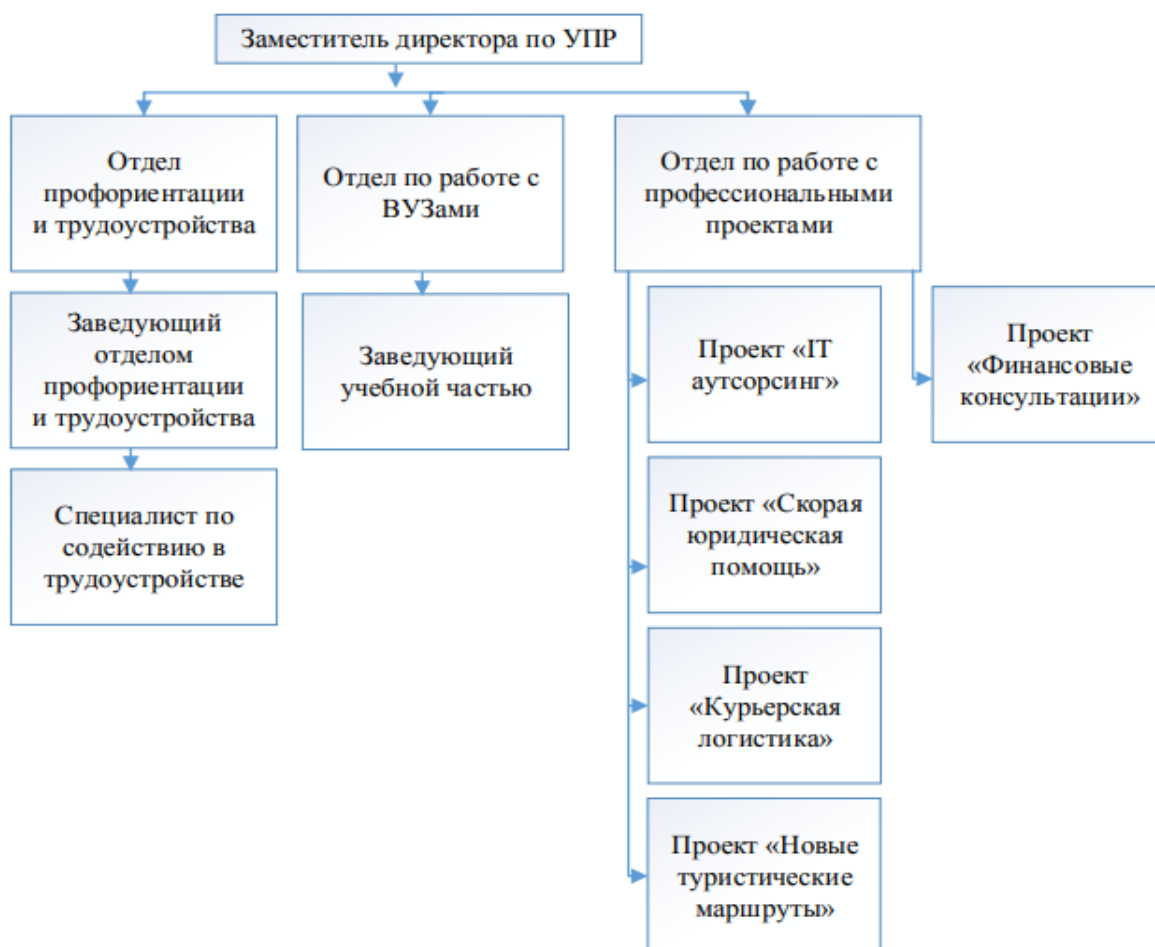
Заместитель директора по УПР

Отдел профориентации и трудоустройства

Отдел по работе с ВУЗами

Отдел по работе с профессиональными проектами

Заведующий отделом профориентации и трудоустройства

Заведующий учебной частью

Проект «IT аутсорсинг»

Проект «Финансовые консультации»

Специалист по содействию в трудоустройстве

Проект «Скорая юридическая помощь»

Проект «Курьерская логистика»

Проект «Новые туристические маршруты»